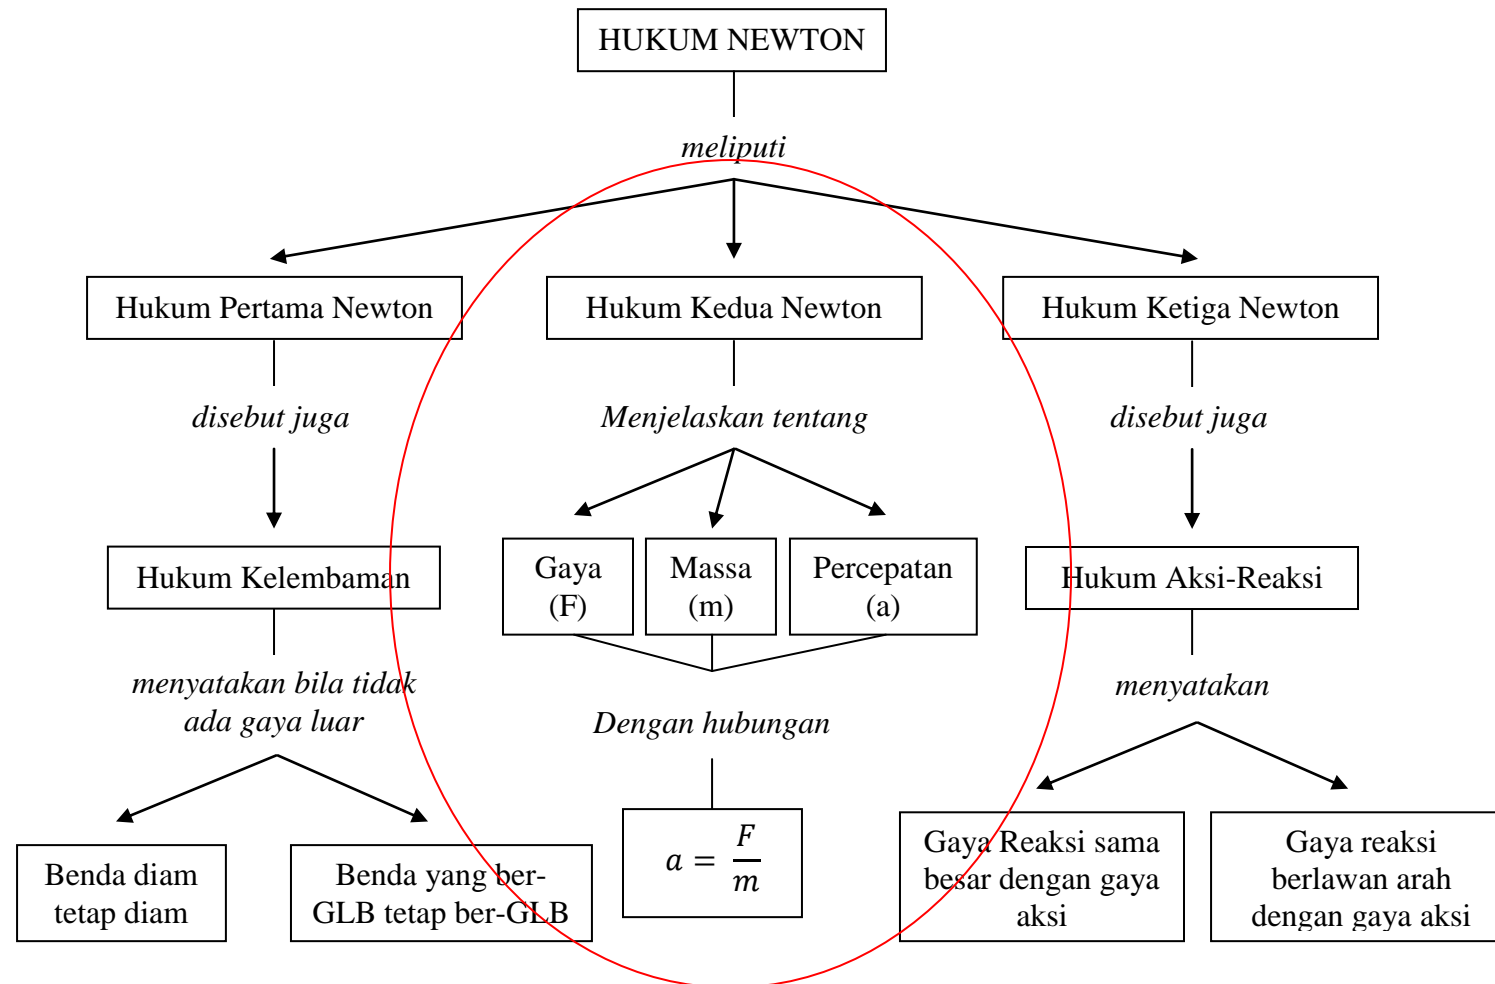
HUKUM NEWTON

meliputi

Hukum Pertama Newton

Hukum Kedua Newton

Hukum Ketiga Newton

disebut juga

Menjelaskan tentang

disebut juga

Hukum Kelembaman

Gaya (F)

Massa (m)

Percepatan (a)

Hukum Aksi-Reaksi

menyatakan bila tidak ada gaya luar

Dengan hubungan

menyatakan

Benda diam tetap diam

Benda yang ber-GLB tetap ber-GLB

$a = \frac{F}{m}$

Gaya Reaksi sama besar dengan gaya aksi

Gaya reaksi berlawan arah dengan gaya aksi